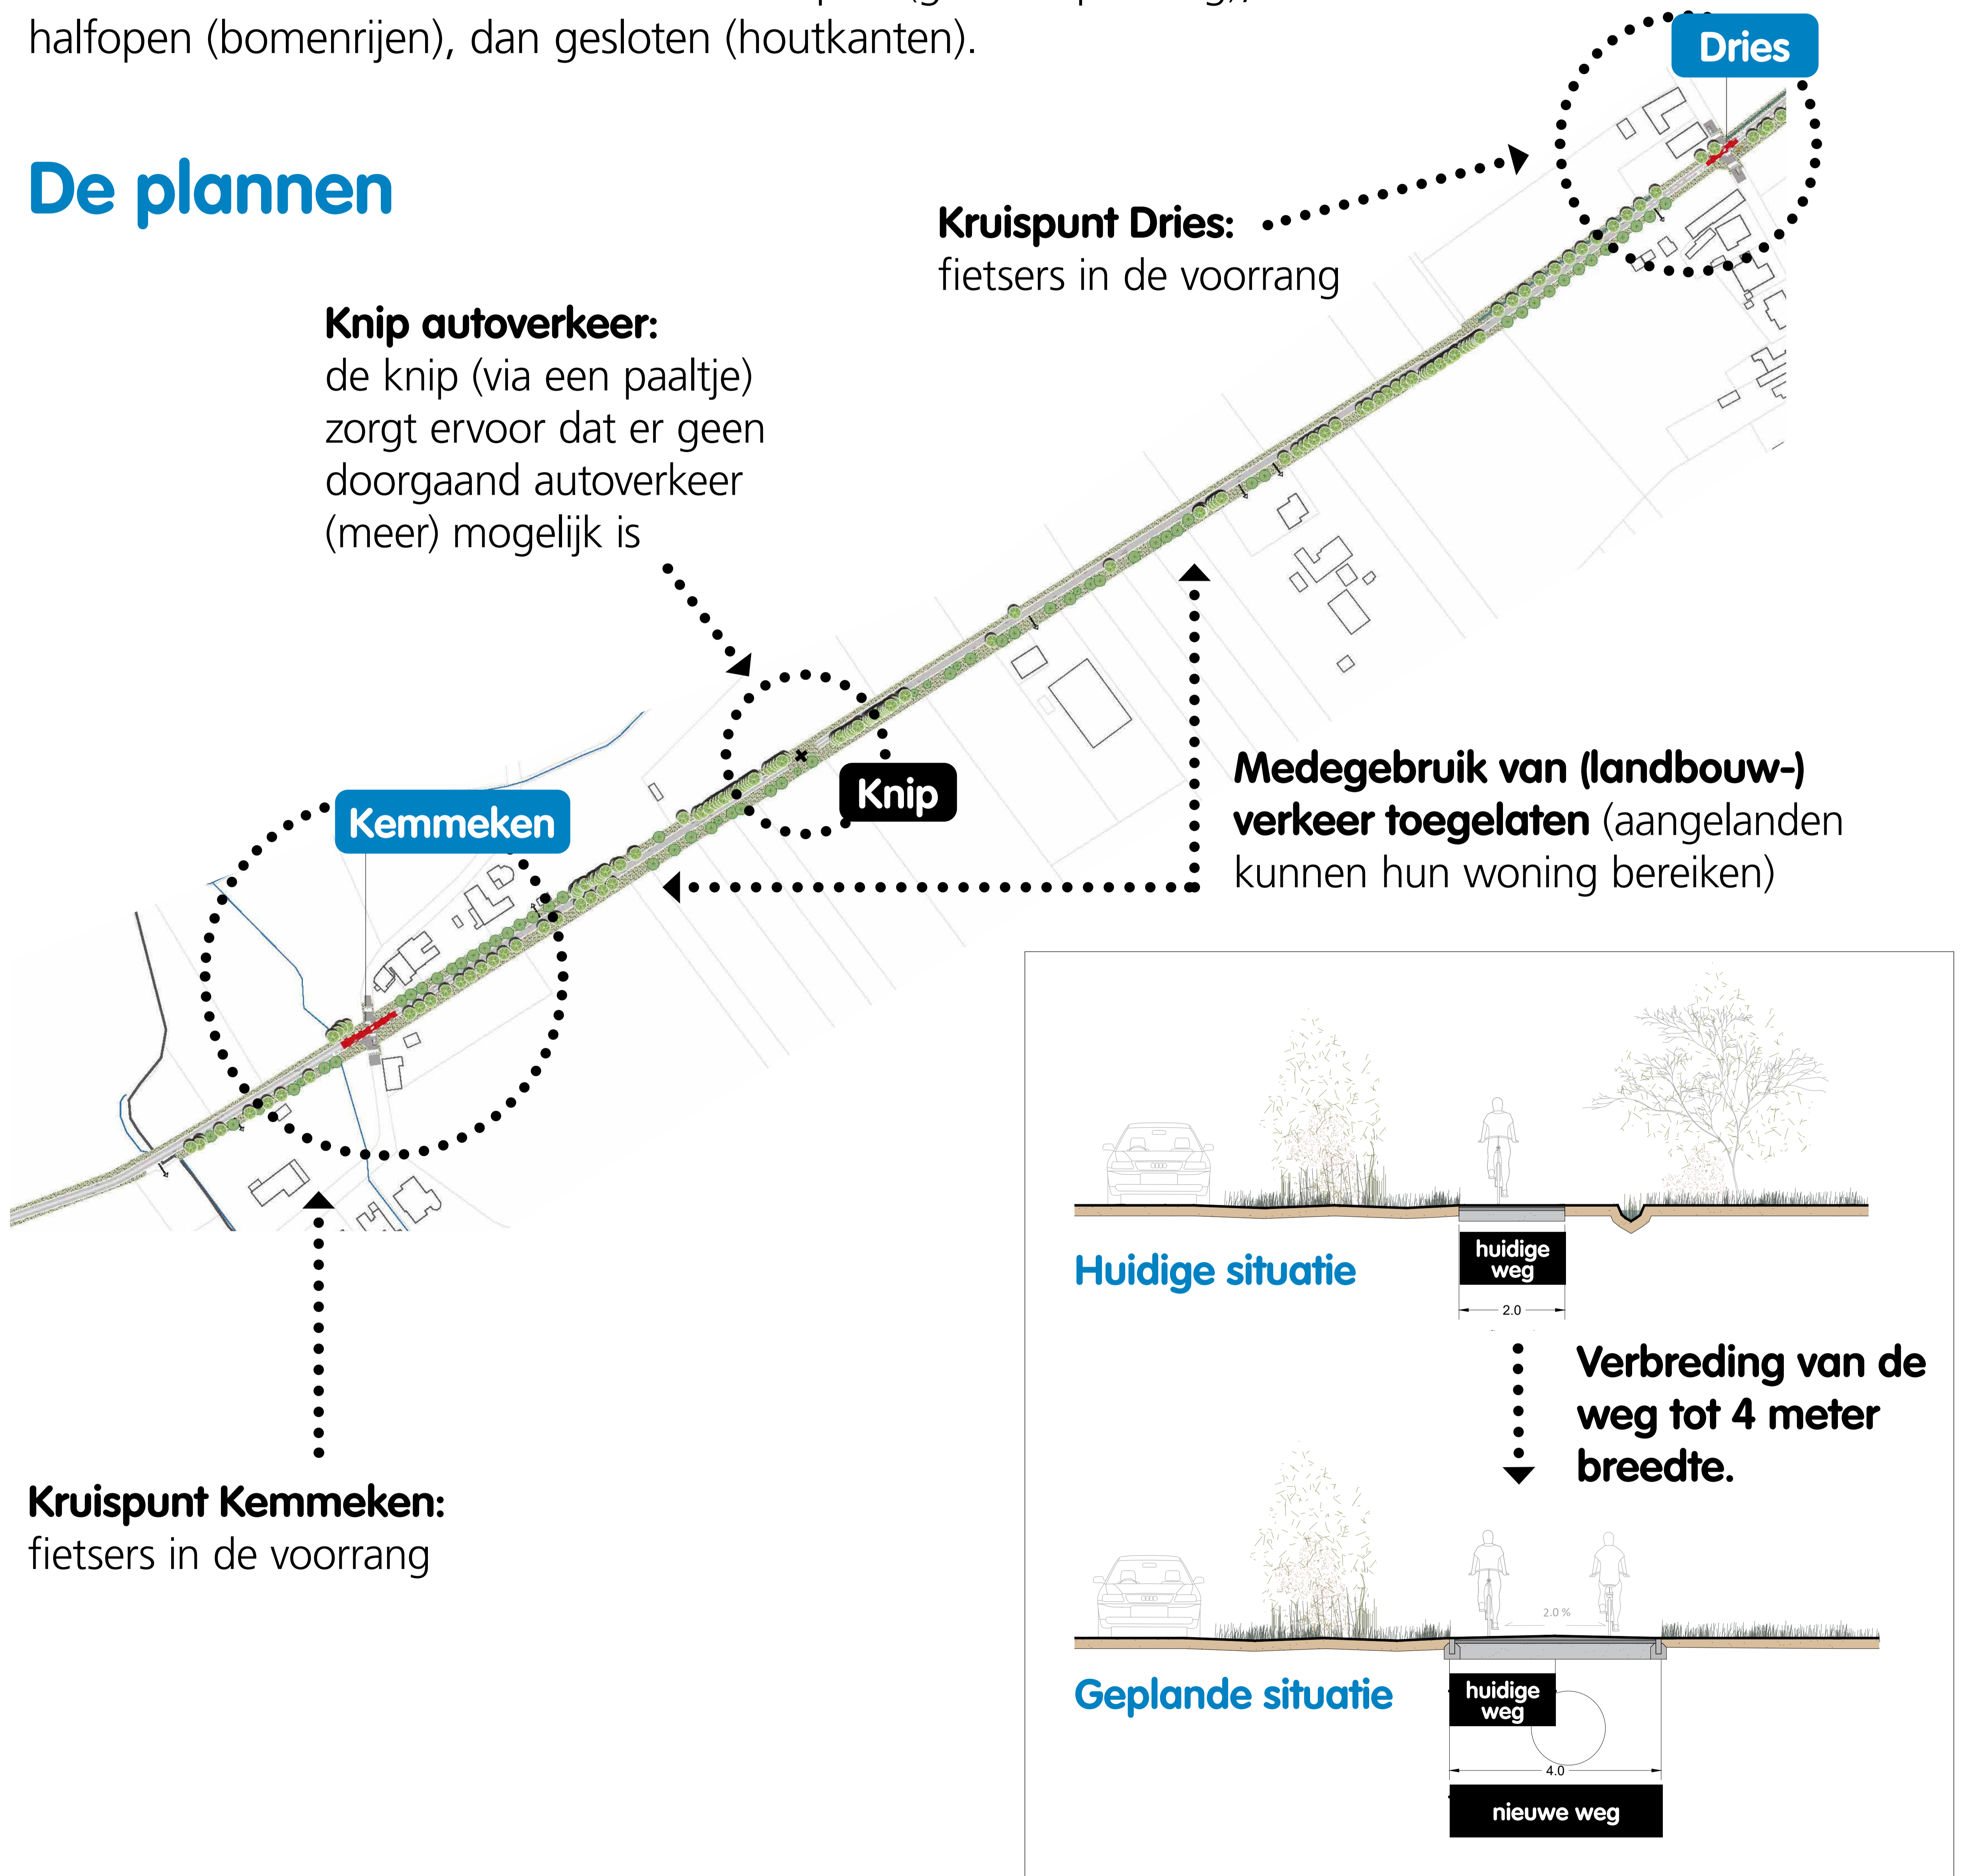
halfopen (bomenrijen), dan gesloten (houtkanten).

De plannen

Dries

Kruispunt Dries:
fietsers in de voorrang

Knip autoverkeer:
de knip (via een paaltje) zorgt ervoor dat er geen doorgaand autoverkeer (meer) mogelijk is

Knip

Kemmeken

Medegebruik van (landbouw-) verkeer toegelaten (aangelanden kunnen hun woning bereiken)

Huidige situatie

huidige weg

2.0

Verbreding van de weg tot 4 meter breedte.

2.0 %

Geplande situatie

huidige weg

4.0

nieuwe weg

Kruispunt Kemmeken:
fietsers in de voorrang